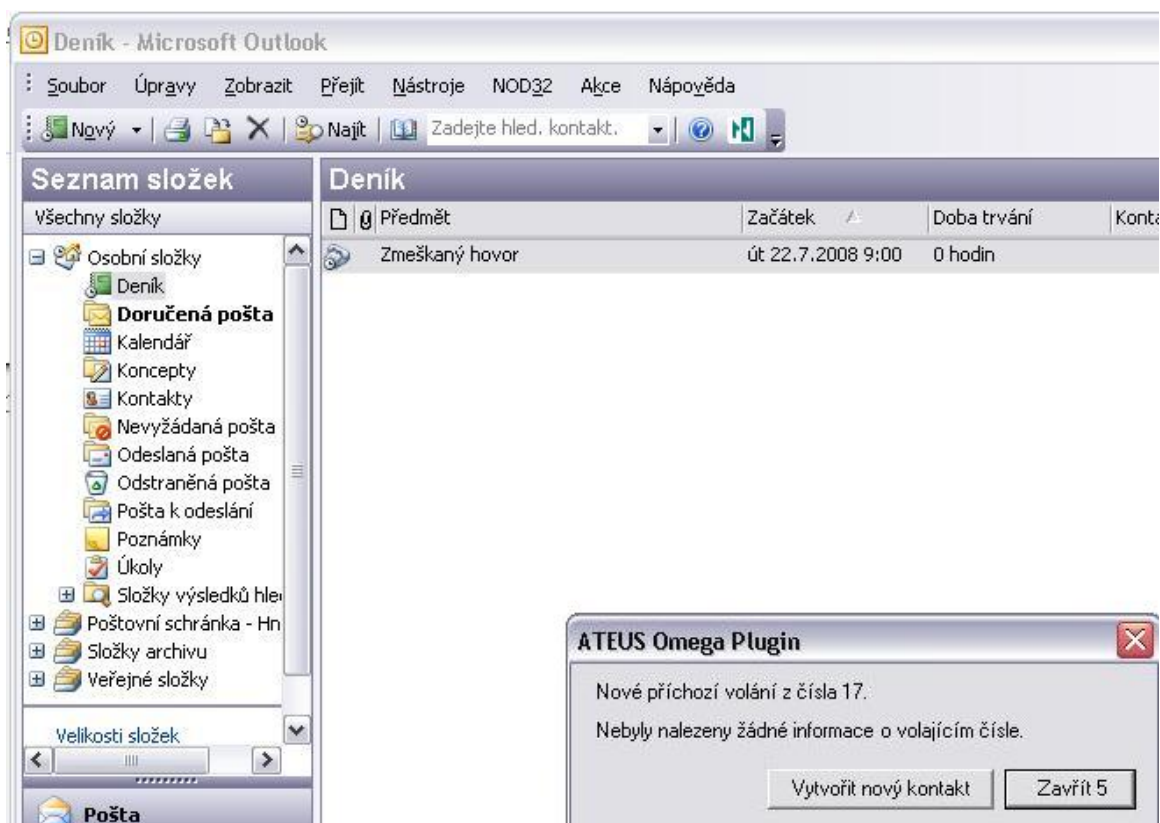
Deník - Microsoft Outlook

Soubor Úpravy Zobrazit Přejít Nástroje NOD32 Akce Nápověda

Nový Najít Zadejte hled. kontakt.

Seznam složek

Všechny složky

Osobní složky
Deník
Doručená pošta
Kalendář
Koncepty
Kontakty
Nevyžádaná pošta
Odeslaná pošta
Odstraněná pošta
Pošta k odeslání
Poznámky
Úkoly
Složky výsledků hle
Poštovní schránka - Hn
Složky archivu
Veřejné složky

Velikosti složek

Pošta

Deník

| | | Předmět | Začátek | Doba trvání | Konta |
|---|---|---|---|---|---|
| | | Zmeškaný hovor | út 22.7.2008 9:00 | 0 hodin | |

ATEUS Omega Plugin

Nové příchozí volání z čísla 17.

Nebyly nalezeny žádné informace o volajícím čísle.

Vytvořit nový kontakt Zavřít 5